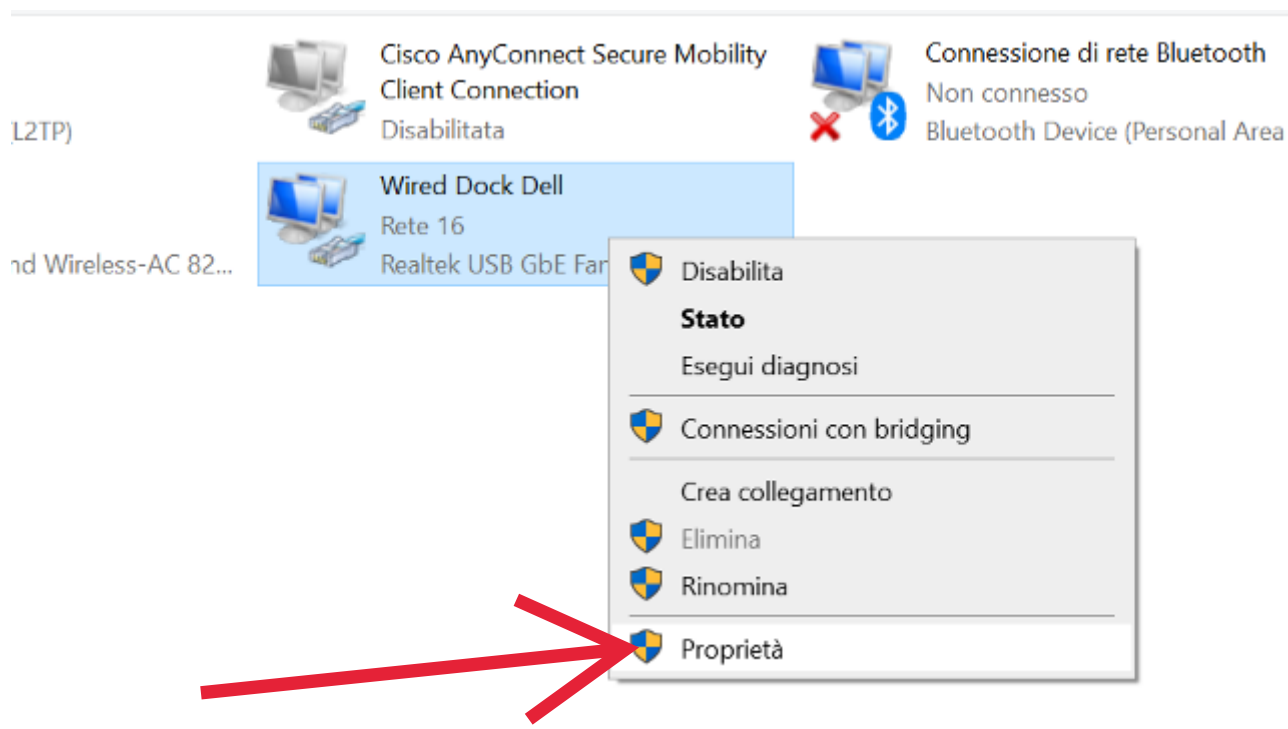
L2TP)

nd Wireless-AC 82...

Cisco AnyConnect Secure Mobility Client Connection
Disabilitata

Connessione di rete Bluetooth
Non connesso
Bluetooth Device (Personal Area

Wired Dock Dell
Rete 16
Realtek USB GbE Far

Disabilita
Stato
Esegui diagnosi
Connessioni con bridging
Crea collegamento
Elimina
Rinomina
Proprietà